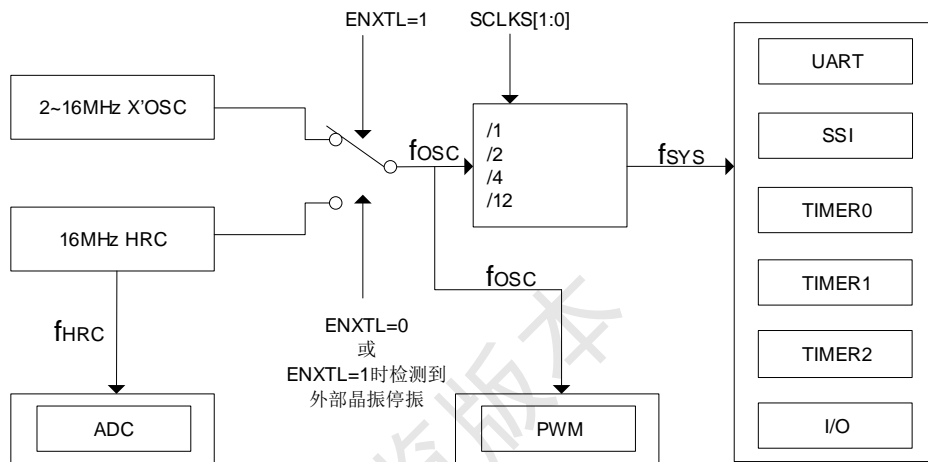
ENXTL=1

SCLKS[1:0]

2~16MHz X'OSC

$f_{OSC}$

/1
/2
/4
/12

$f_{SYS}$

UART

SSI

TIMER0

TIMER1

TIMER2

I/O

16MHz HRC

$f_{OSC}$

$f_{HRC}$

ENXTL=0
或
ENXTL=1时检测到
外部晶振停振

ADC

PWM

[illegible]版本